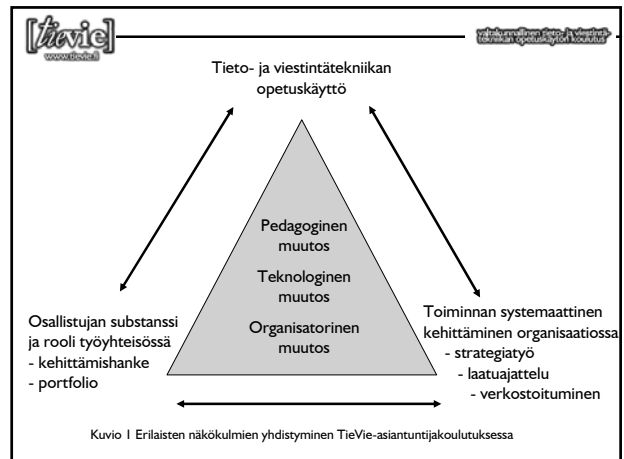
[tievie]
www.tievie.fi

valtakunnallinen tieto- ja viestintätekniikan opetuskäytön koulutus

Tieto- ja viestintätekniikan opetuskäyttö

Pedagoginen muutos

Teknologinen muutos

Organisatorinen muutos

Osallistujan substanssi ja rooli työyhteisössä
- kehittämishanke
- portfolio

Toiminnan systemaattinen kehittäminen organisaatiossa
- strategiatyö
- laatuajattelu
- verkostoituminen

Kuvio 1 Erilaisten näkökulmien yhdistyminen TieVie-asiantuntijakoulutuksessa